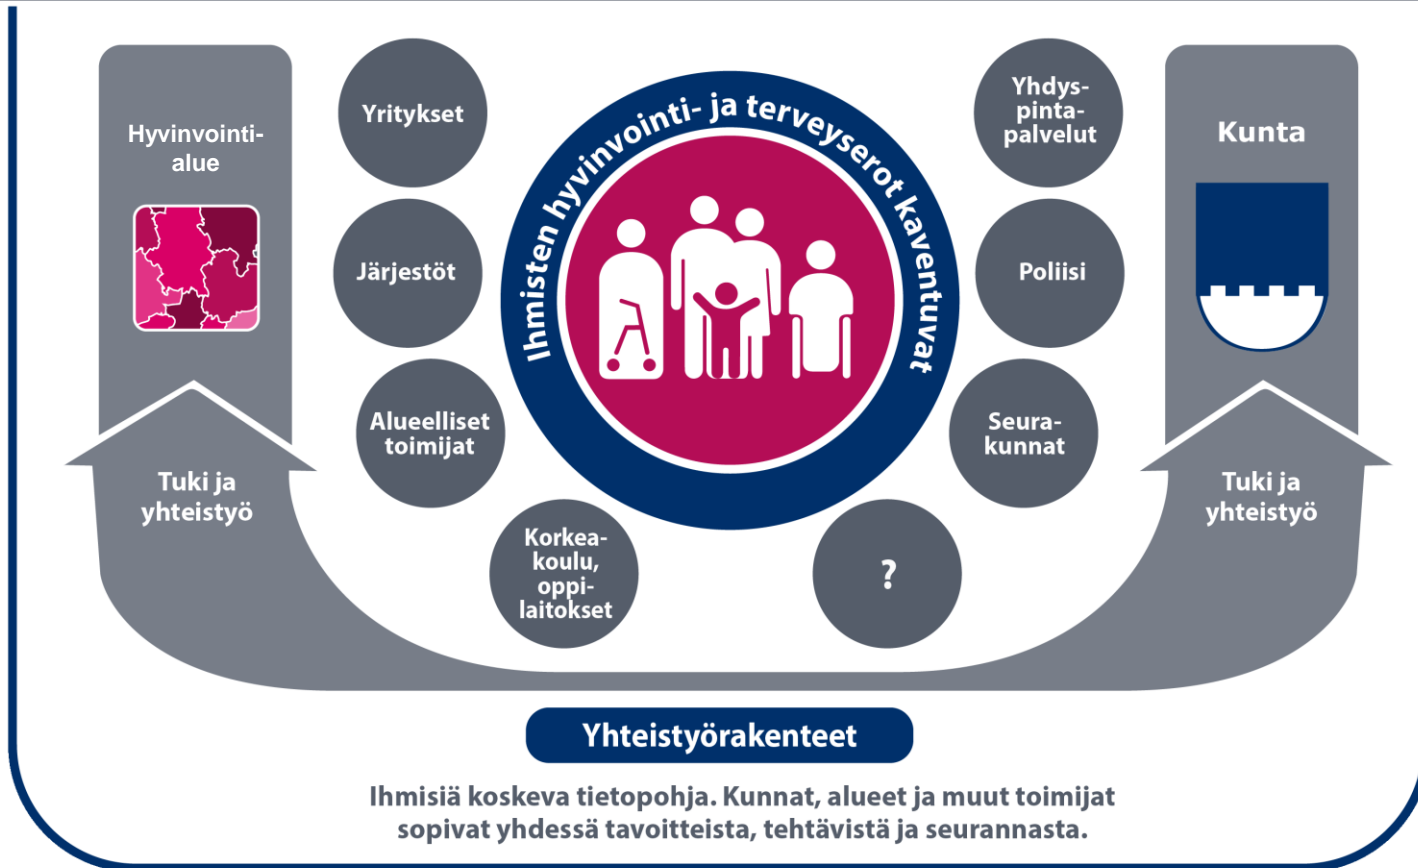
Hyvinvointialue

Tuki ja yhteistyö

Yritykset

Järjestöt

Alueelliset toimijat

Korkeakoulu, oppilaitokset

Ihmisten hyvinvointi- ja terveyserot kaventuvat

?

Seurakunnat

Poliisi

Yhdyspintapalvelut

Kunta

Tuki ja yhteistyö

Yhteistyörakenteet

Ihmisiä koskeva tietopohja. Kunnat, alueet ja muut toimijat sopivat yhdessä tavoitteista, tehtävistä ja seurannasta.